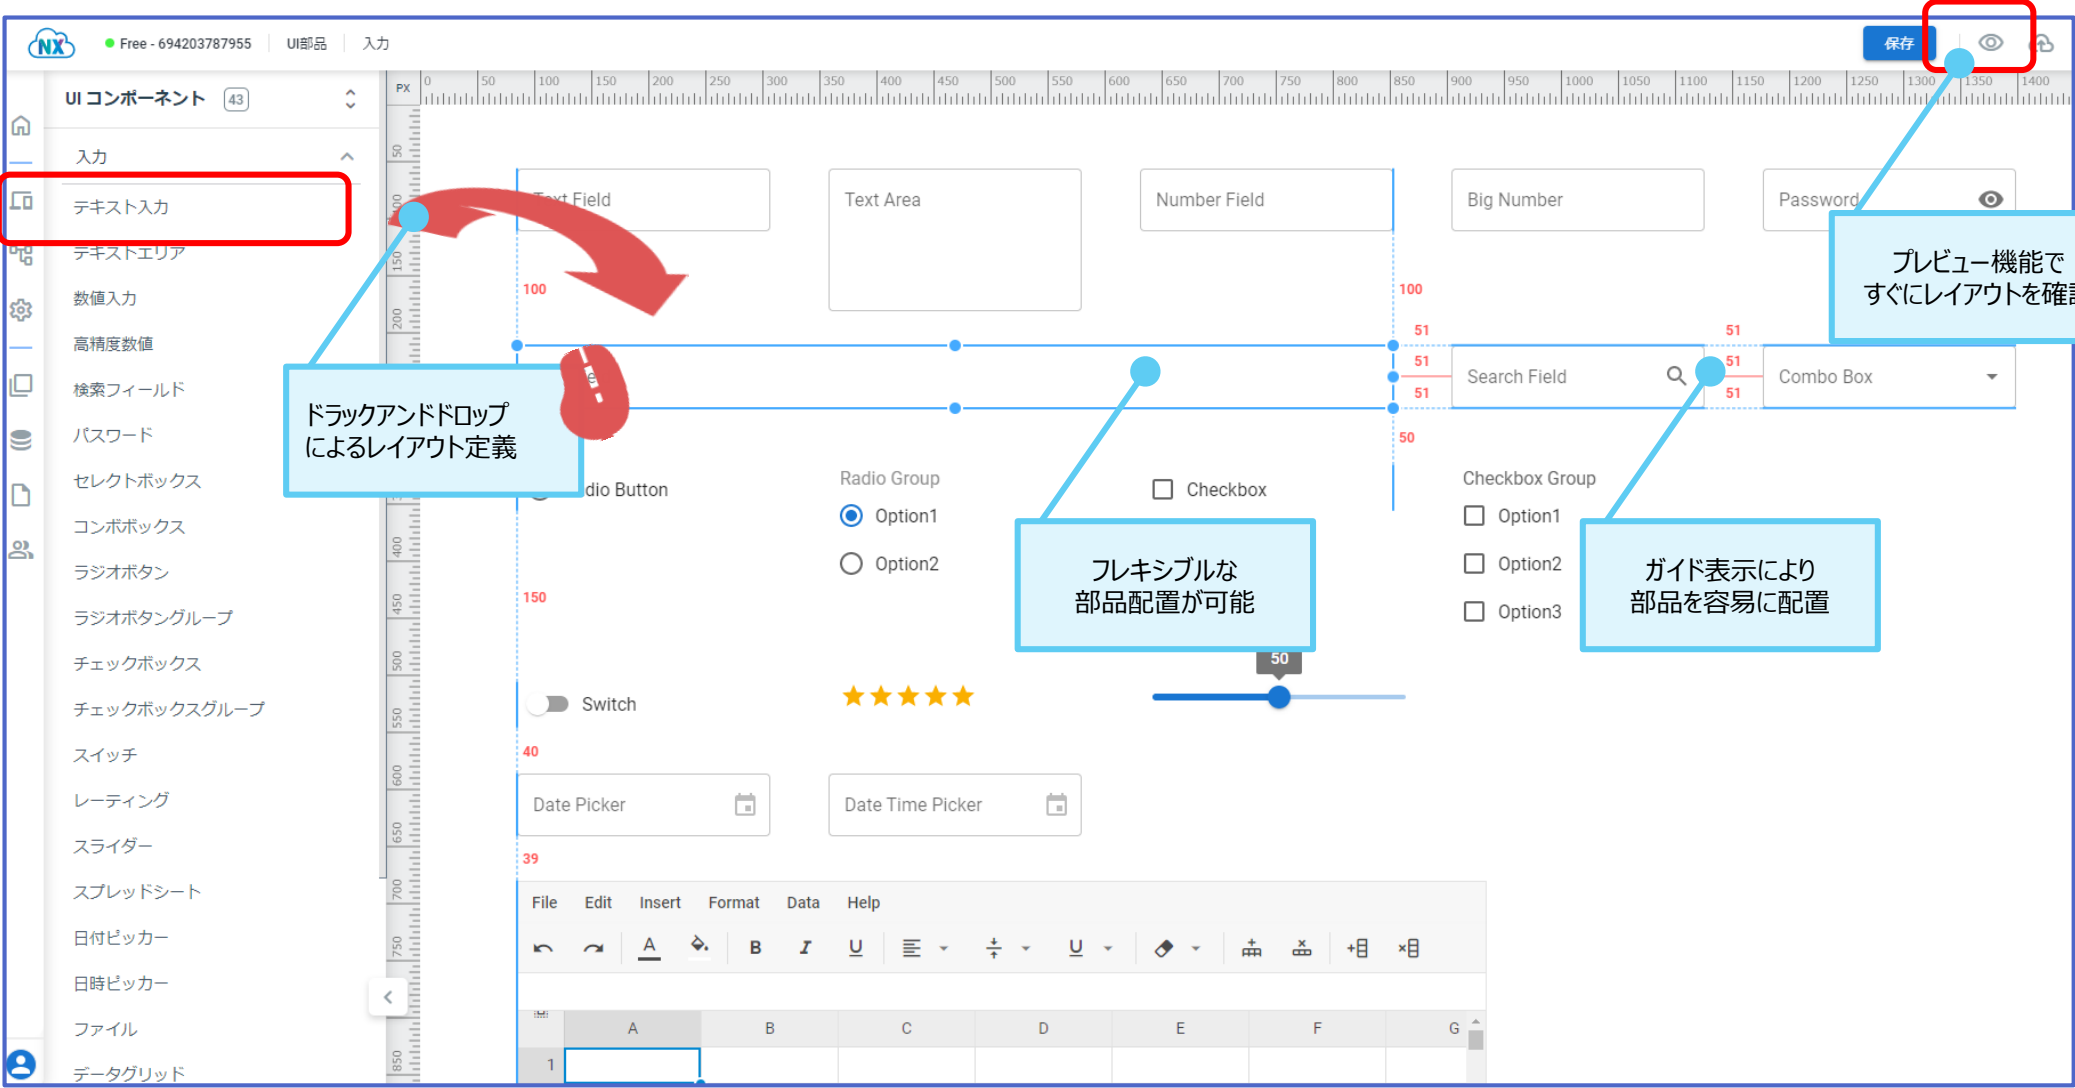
NX Free - 694203787955 UI部品 入力

保存

UI コンポーネント 43

入力

テキスト入力
テキストエリア
数値入力
高精度数値
検索フィールド
パスワード
セレクトボックス
コンボボックス
ラジオボタン
ラジオボタングループ
チェックボックス
チェックボックスグループ
スイッチ
レーティング
スライダー
スプレッドシート
日付ピッカー
日時ピッカー
ファイル
データグリッド

PX 0 50 100 150 200 250 300 350 400 450 500 550 600 650 700 750 800 850 900 950 1000 1050 1100 1150 1200 1250 1300 1350 1400

Text Field
Text Area
Number Field
Big Number
Password

100
100
51
51
51
51
51
51
50

Search Field
Combo Box

プレビュー機能で
すぐにレイアウトを確認

ドラッグアンドドロップ
によるレイアウト定義

dio Button
Radio Group
Option1
Option2
Checkbox
Checkbox Group
Option1
Option2
Option3

フレキシブルな
部品配置が可能

ガイド表示により
部品を容易に配置

150
50
Switch
40
Date Picker
Date Time Picker
39

File Edit Insert Format Data Help

A B C D E F G
1